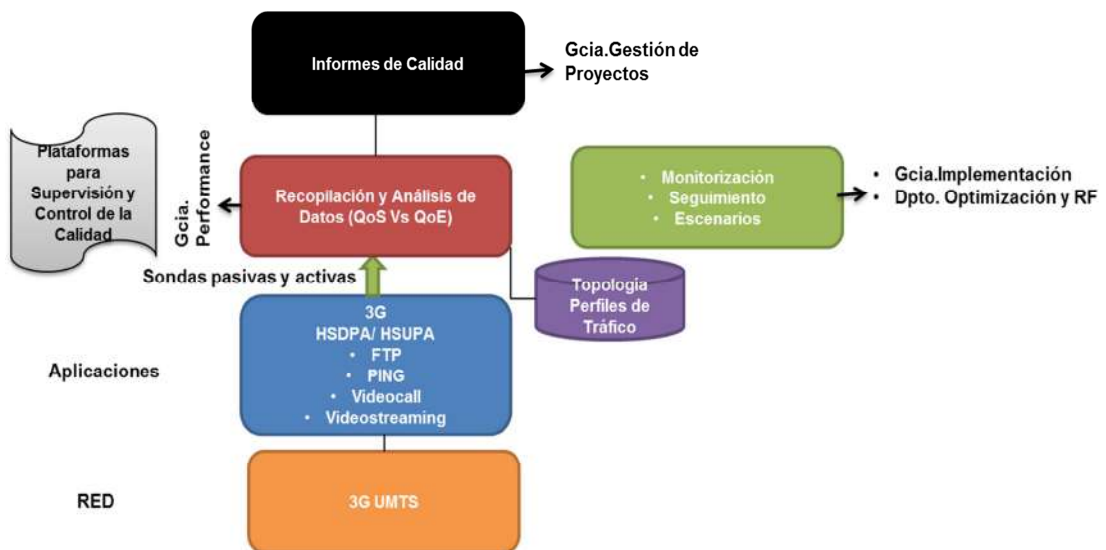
Informes de Calidad

Gcia.Gestión de Proyectos

Plataformas para Supervisión y Control de la Calidad

Gcia. Performance

Recopilación y Análisis de Datos (QoS Vs QoE)

Monitorización
Seguimiento
Escenarios

Gcia.Implementación
Dpto. Optimización y RF

Sondas pasivas y activas

Topologia Perfiles de Tráfico

3G
HSDPA/ HSUPA
FTP
PING
Videocall
Videostreaming

Aplicaciones

RED

3G UMTS